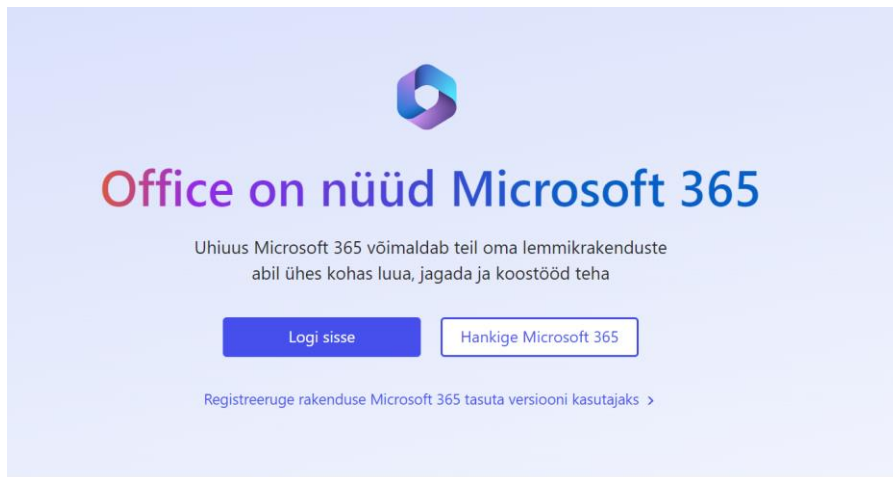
Office on nüüd Microsoft 365

Uhiuus Microsoft 365 võimaldab teil oma lemmikrakenduste abil ühes kohas luua, jagada ja koostööd teha

Logi sisse

Hankige Microsoft 365

Registreeruge rakenduse Microsoft 365 tasuta versiooni kasutajaks ›